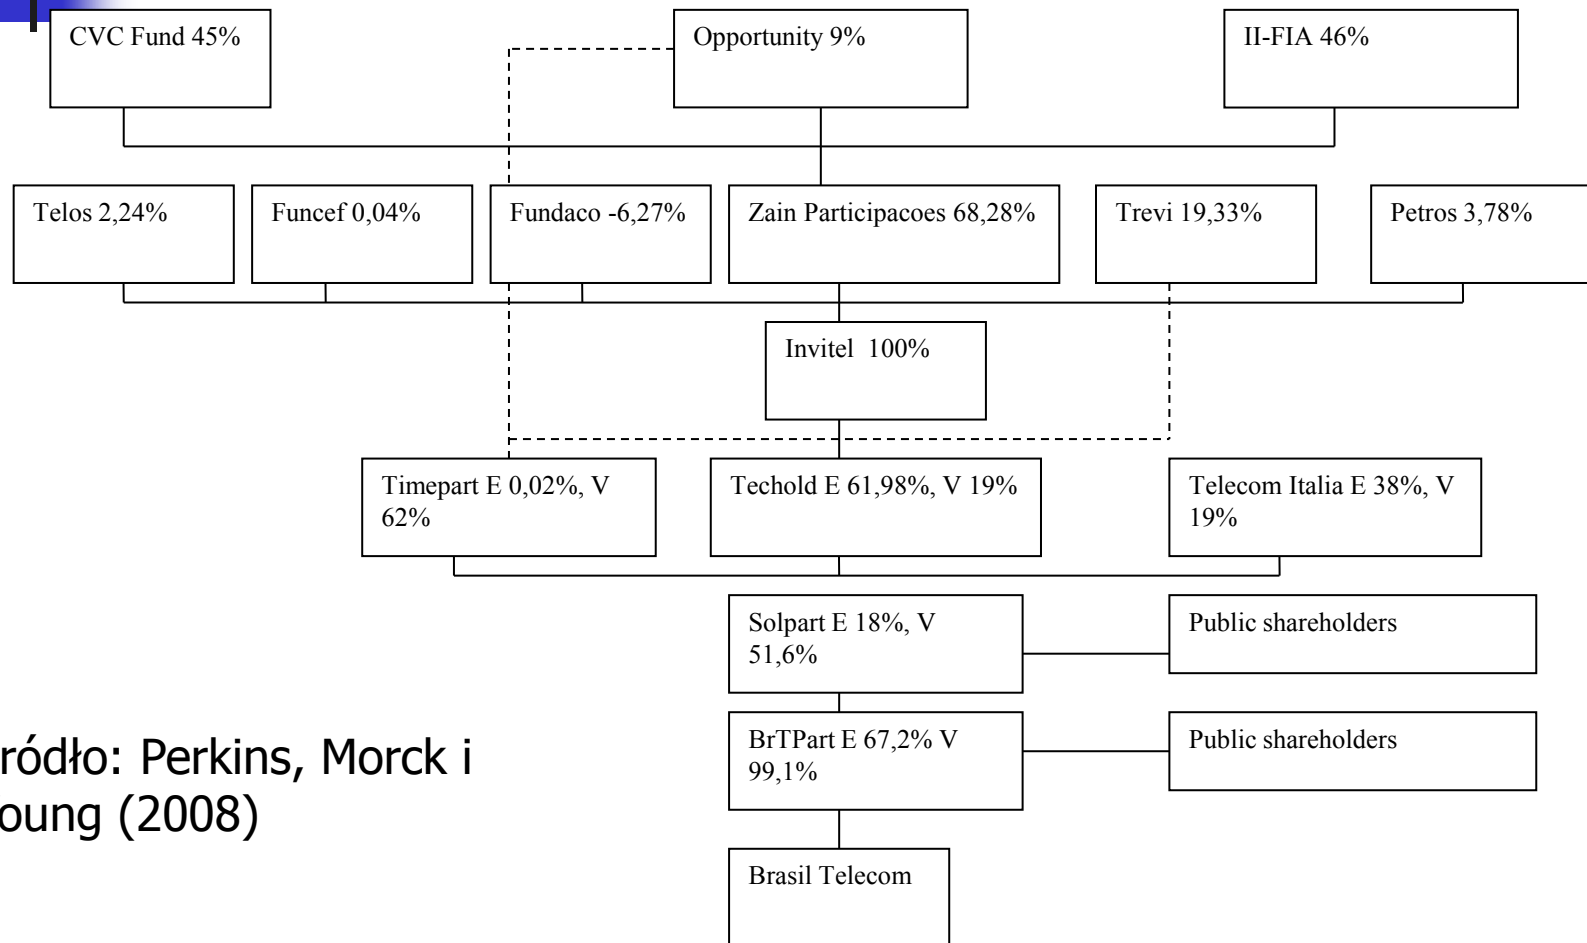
CVC Fund 45%

Opportunity 9%

II-FIA 46%

Telos 2,24%

Funcef 0,04%

Fundaco -6,27%

Zain Participacoes 68,28%

Trevi 19,33%

Petros 3,78%

Invitel 100%

Timepart E 0,02%, V 62%

Techold E 61,98%, V 19%

Telecom Italia E 38%, V 19%

Solpart E 18%, V 51,6%

Public shareholders

BrTPart E 67,2% V 99,1%

Public shareholders

Brasil Telecom

ródło: Perkins, Morck i oung (2008)